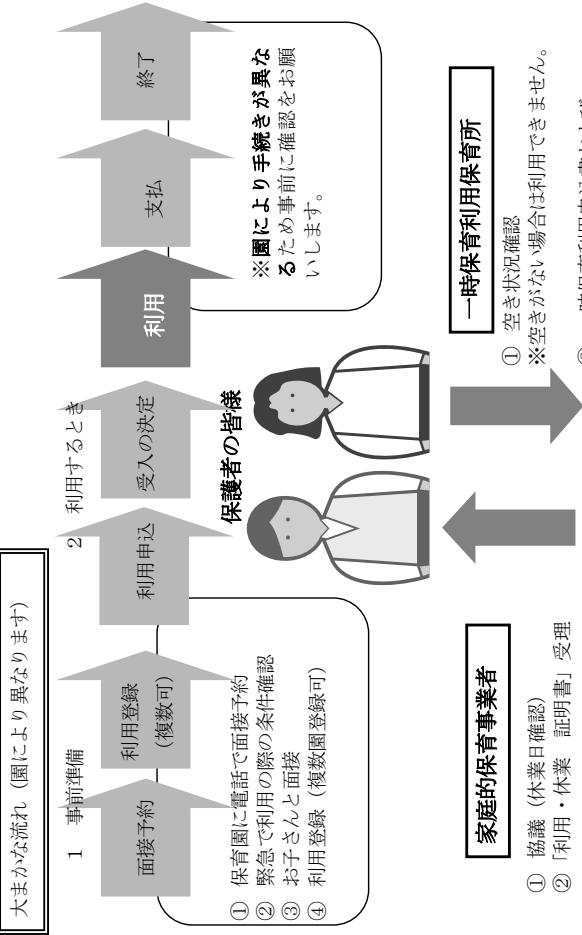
大まかな流れ（園により異なります）

1　事前準備

面接予約

利用登録（複数可）

①　保育園に電話で面接予約
②　緊急で利用の際の条件確認
③　お子さんと面接
④　利用登録（複数園登録可）

2　利用するとき

利用申込

受入の決定

利用

支払

終了

※園により手続きが異なるため事前に確認をお願いします。

保護者の皆様

家庭的保育事業者

①　協議（休業日確認）
②　「利用・休業　証明書」受理

一時保育利用保育所

①　空き状況確認
※空きがない場合は利用できません。

②　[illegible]